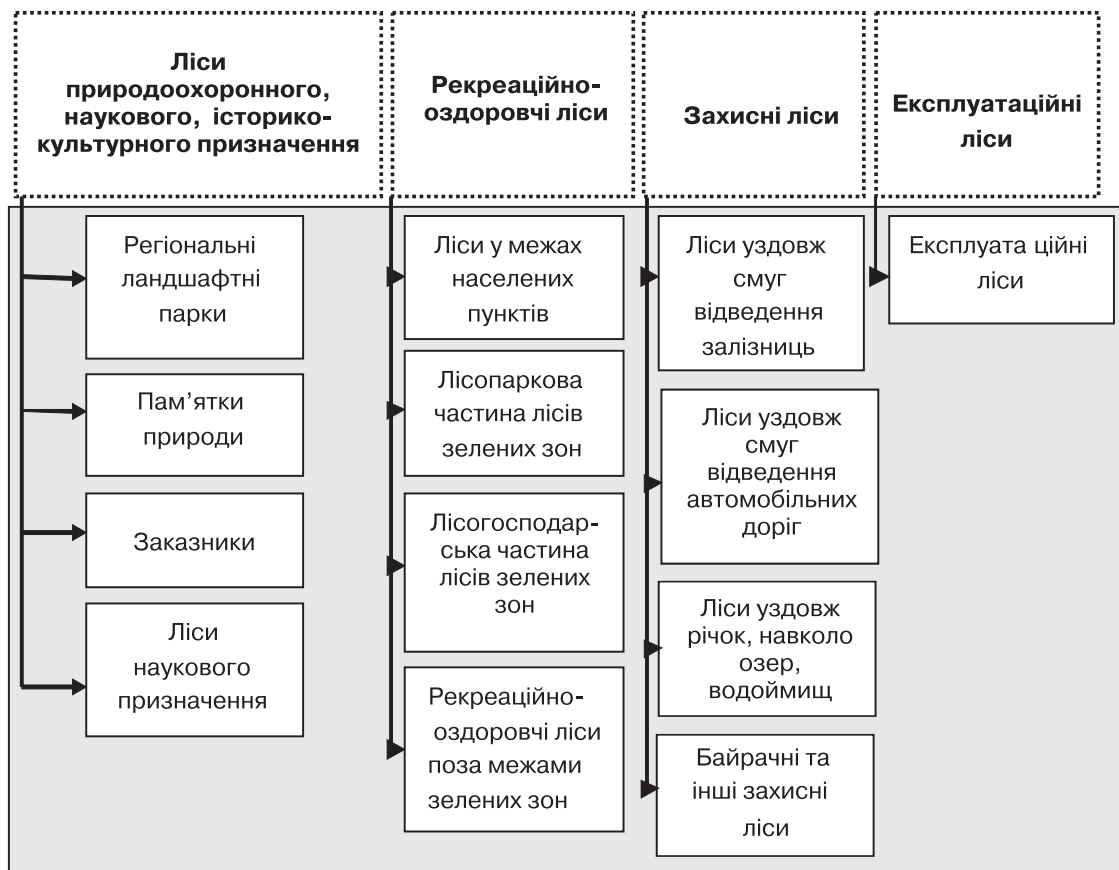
Ліси природоохоронного, наукового, історико-культурного призначення

Регіональні ландшафтні парки

Пам'ятки природи

Заказники

Ліси наукового призначення

Рекреаційно-оздоровчі ліси

Ліси у межах населених пунктів

Лісопаркова частина лісів зелених зон

Лісогосподарська частина лісів зелених зон

Рекреаційно-оздоровчі ліси поза межами зелених зон

Захисні ліси

Ліси уздовж смуг відведення залізниць

Ліси уздовж смуг відведення автомобільних доріг

Ліси уздовж річок, навколо озер, водоймищ

Байрачні та інші захисні ліси

Експлуатаційні ліси

Експлуата ційні ліси